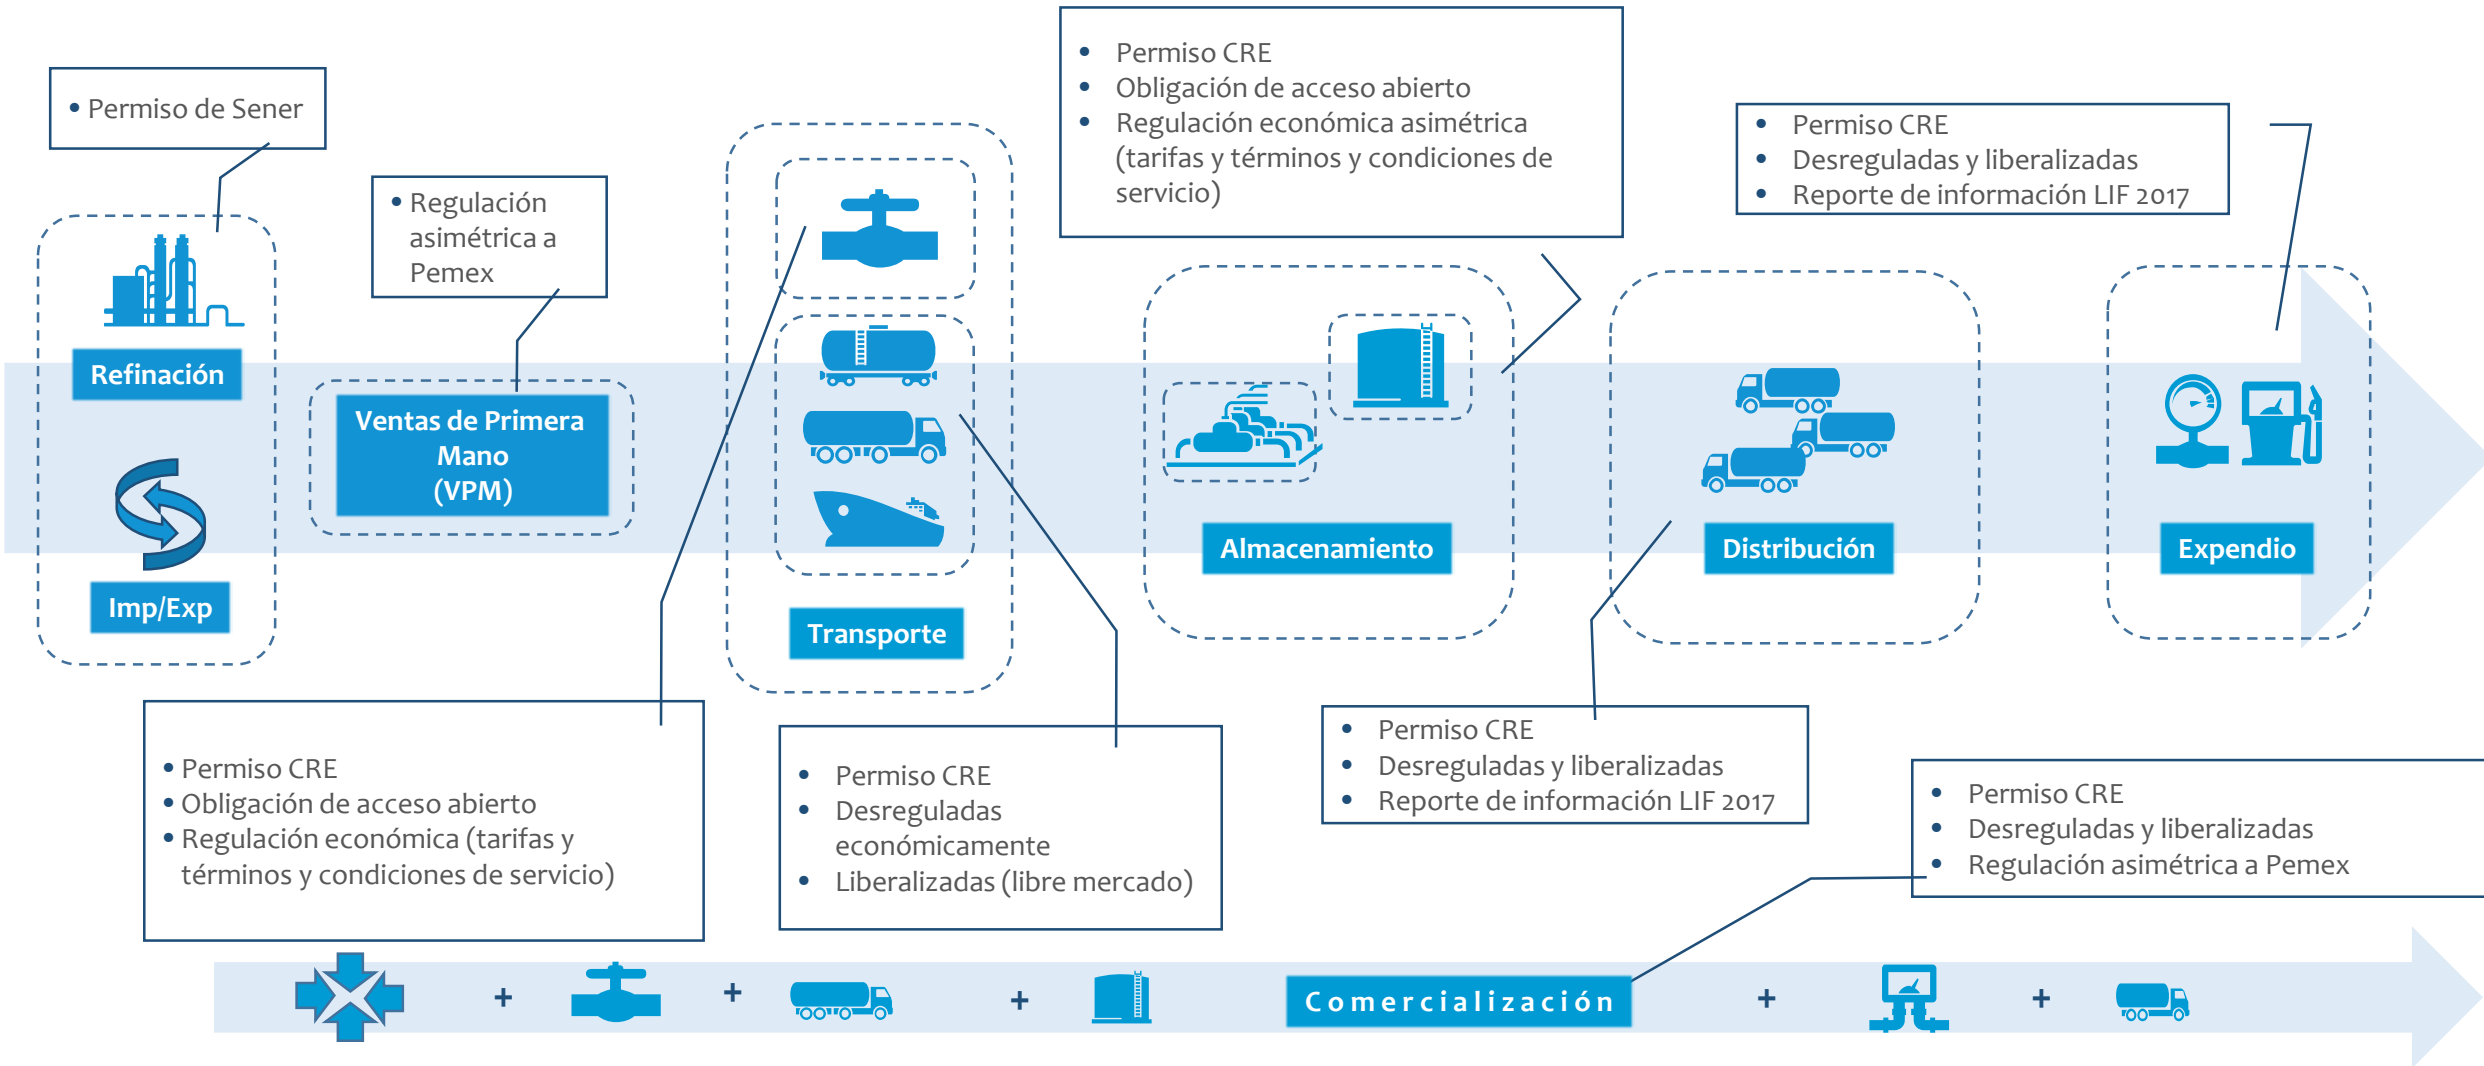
• Permiso de Sener

Refinación

Imp/Exp

• Regulación asimétrica a Pemex

Ventas de Primera Mano (VPM)

Transporte

• Permiso CRE
• Obligación de acceso abierto
• Regulación económica asimétrica (tarifas y términos y condiciones de servicio)

Almacenamiento

• Permiso CRE
• Desreguladas y liberalizadas
• Reporte de información LIF 2017

Distribución

Expendio

• Permiso CRE
• Obligación de acceso abierto
• Regulación económica (tarifas y términos y condiciones de servicio)

• Permiso CRE
• Desreguladas económicamente
• Liberalizadas (libre mercado)

• Permiso CRE
• Desreguladas y liberalizadas
• Reporte de información LIF 2017

• Permiso CRE
• Desreguladas y liberalizadas
• Regulación asimétrica a Pemex

+ + + Comercialización + +